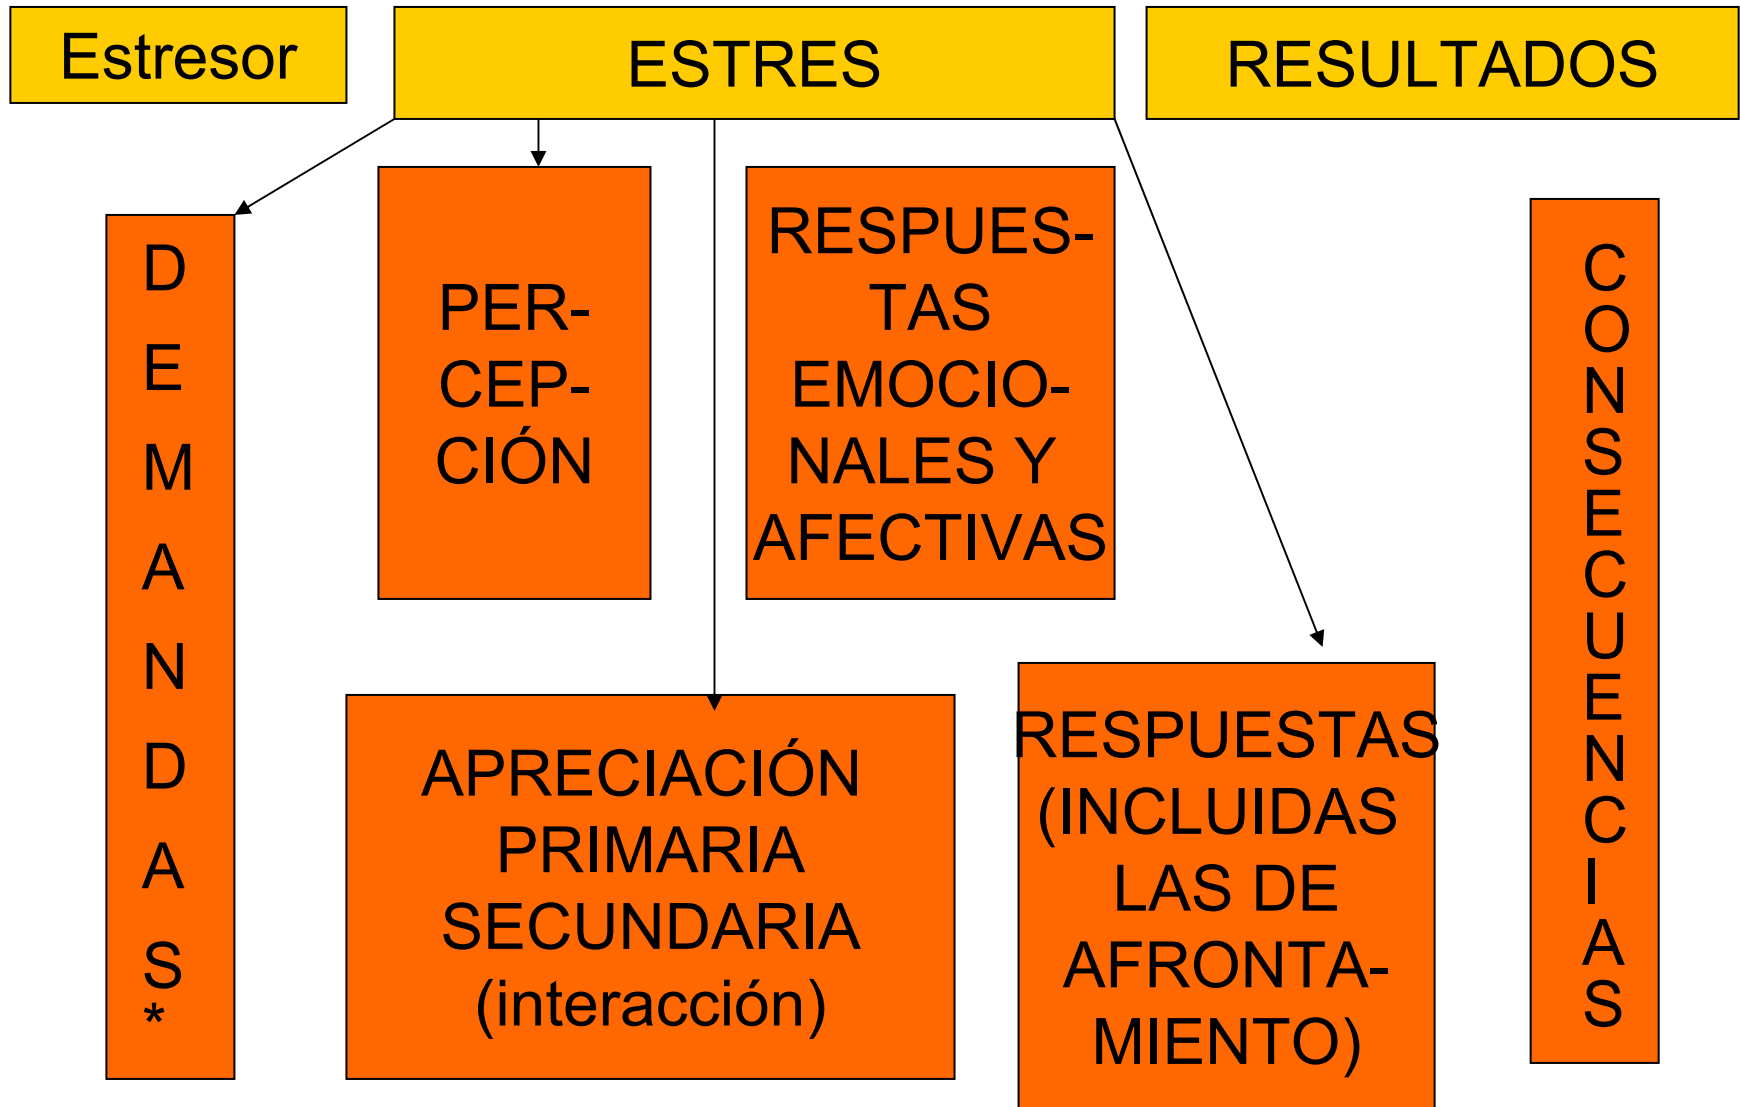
Estresor

ESTRES

RESULTADOS

D E M A N D A S *

PERCEPCIÓN

RESPUESTAS EMOCIONALES Y AFECTIVAS

C O N S E C U E N C I A S

APRECIACIÓN PRIMARIA SECUNDARIA (interacción)

RESPUESTAS (INCLUIDAS LAS DE AFRONTAMIENTO)